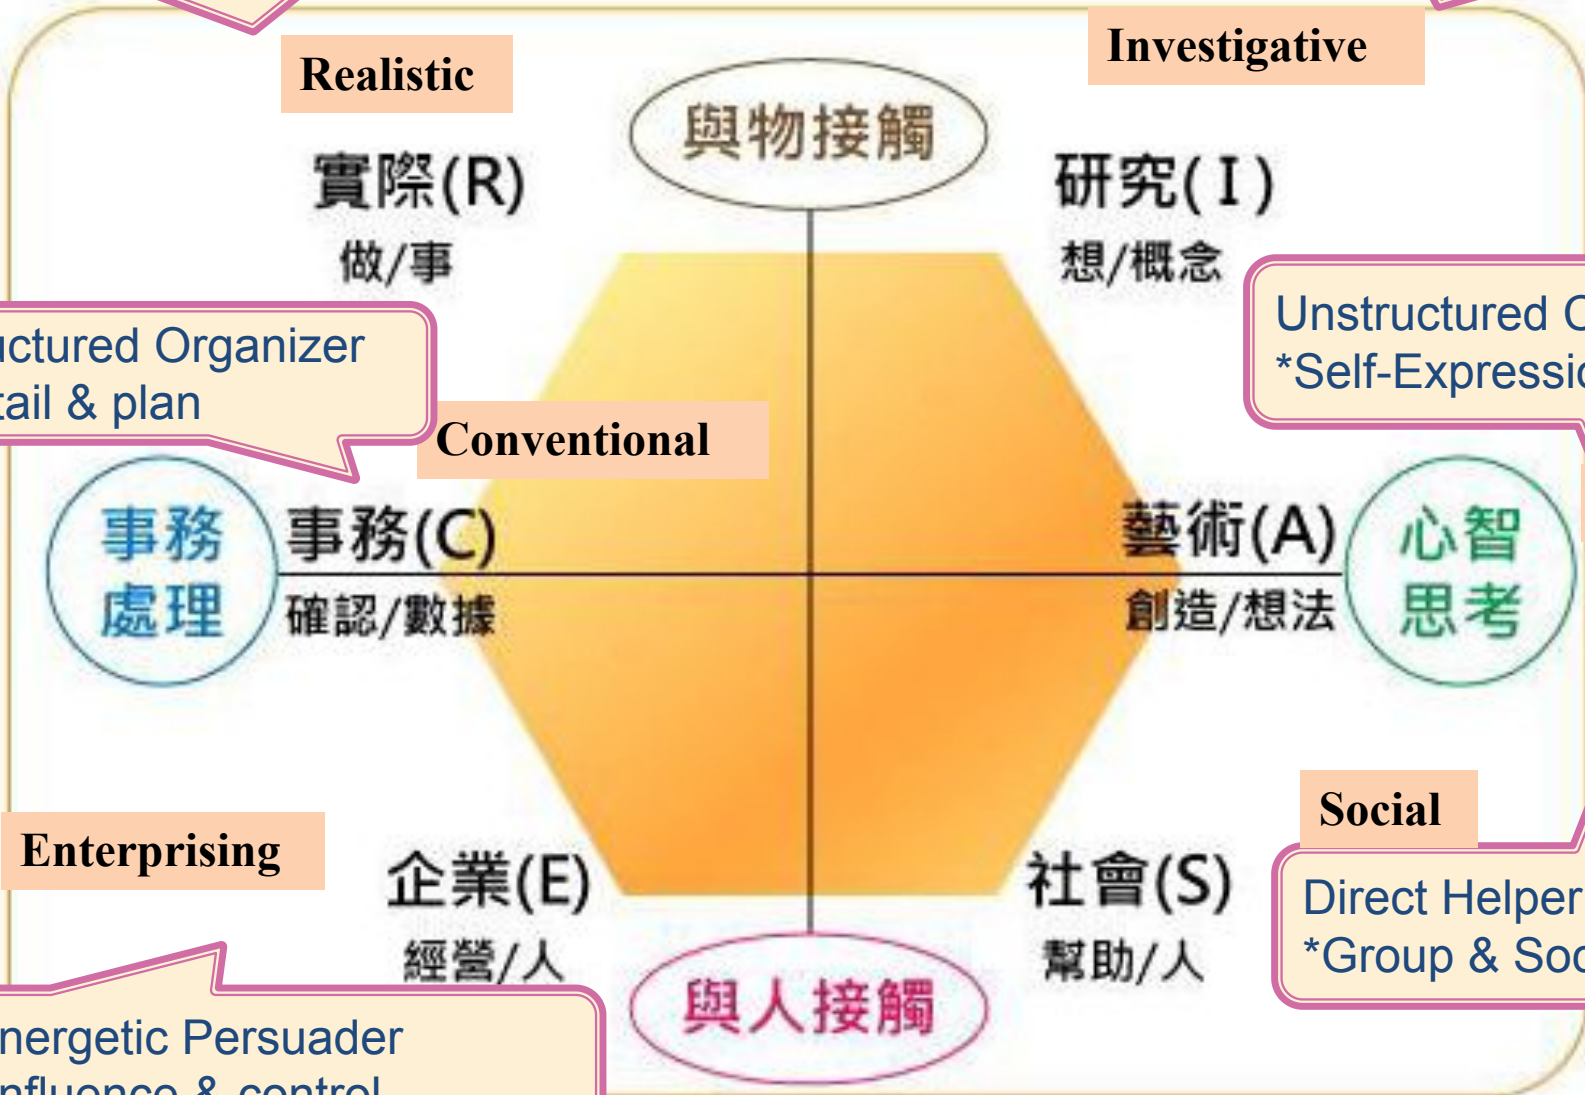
Realistic

Investigative

與物接觸

實際(R)
做/事

研究(I)
想/概念

ictured Organizer
tail & plan

Unstructured C
*Self-Expressic

Conventional

事務處理

事務(C)
確認/數據

藝術(A)
創造/想法

心智思考

Social

Enterprising

企業(E)
經營/人

社會(S)
幫助/人

Direct Helper
*Group & Soc

nergetic Persuader
nfluence & control

與人接觸